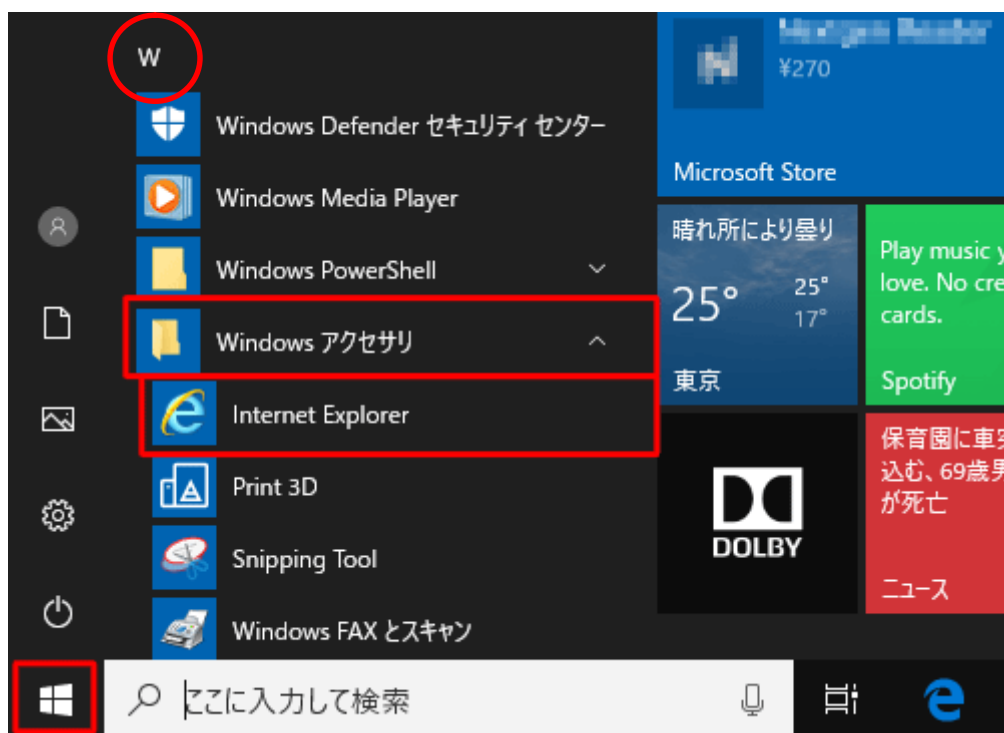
W

Windows Defender セキュリティ センター

Windows Media Player

Windows PowerShell

Windows アクセサリ

Internet Explorer

Print 3D

Snipping Tool

Windows FAX とスキャン

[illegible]
¥270
Microsoft Store

晴れ所により曇り
25°
25°
17°
東京

Play music y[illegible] love. No cre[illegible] cards.
Spotify

DOLBY

保育園に車突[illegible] 込む、69歳男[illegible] が死亡
ニュース

ここに入力して検索